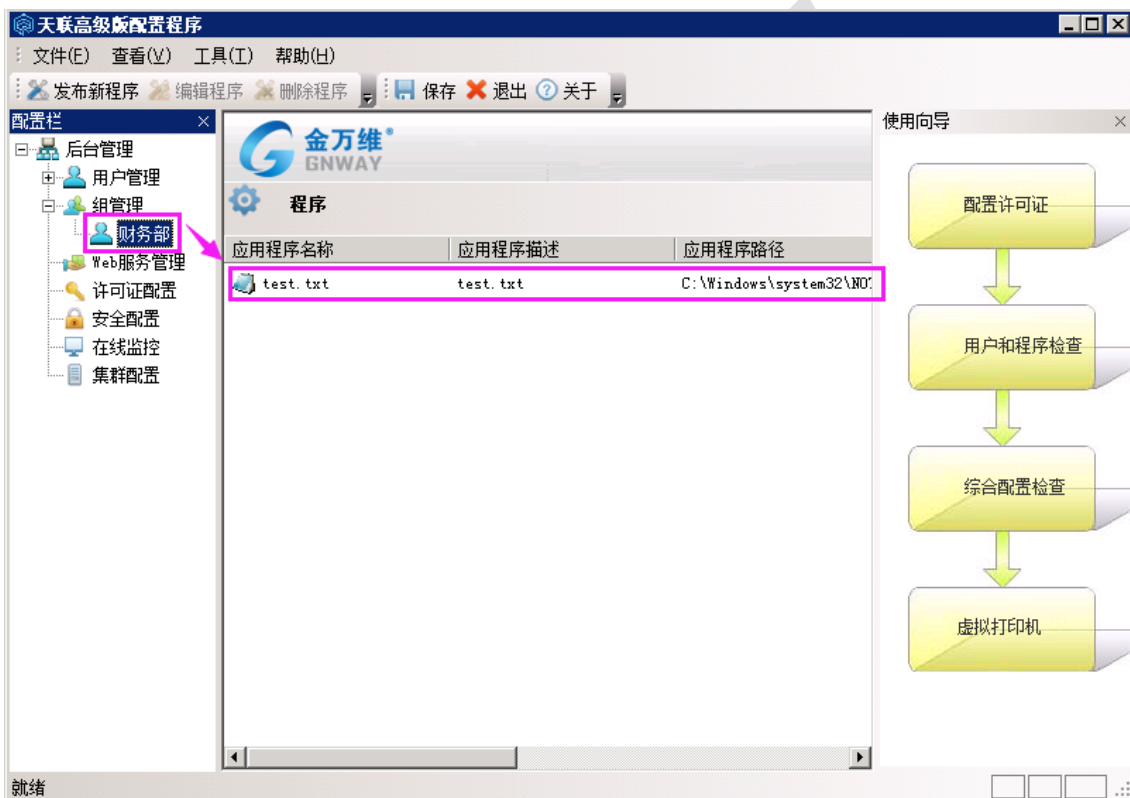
天联高级版配置程序

文件(F) 查看(V) 工具(T) 帮助(H)

发布新程序 编辑程序 删除程序 保存 退出 关于

配置栏

后台管理
用户管理
组管理
财务部
Web服务管理
许可证配置
安全配置
在线监控
集群配置

金万维®
GNWAY

程序

| 应用程序名称 | 应用程序描述 | 应用程序路径 |
|---|---|---|
| test.txt | test.txt | C:\Windows\system32\NO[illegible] |

使用向导

配置许可证

用户和程序检查

综合配置检查

虚拟打印机

就绪